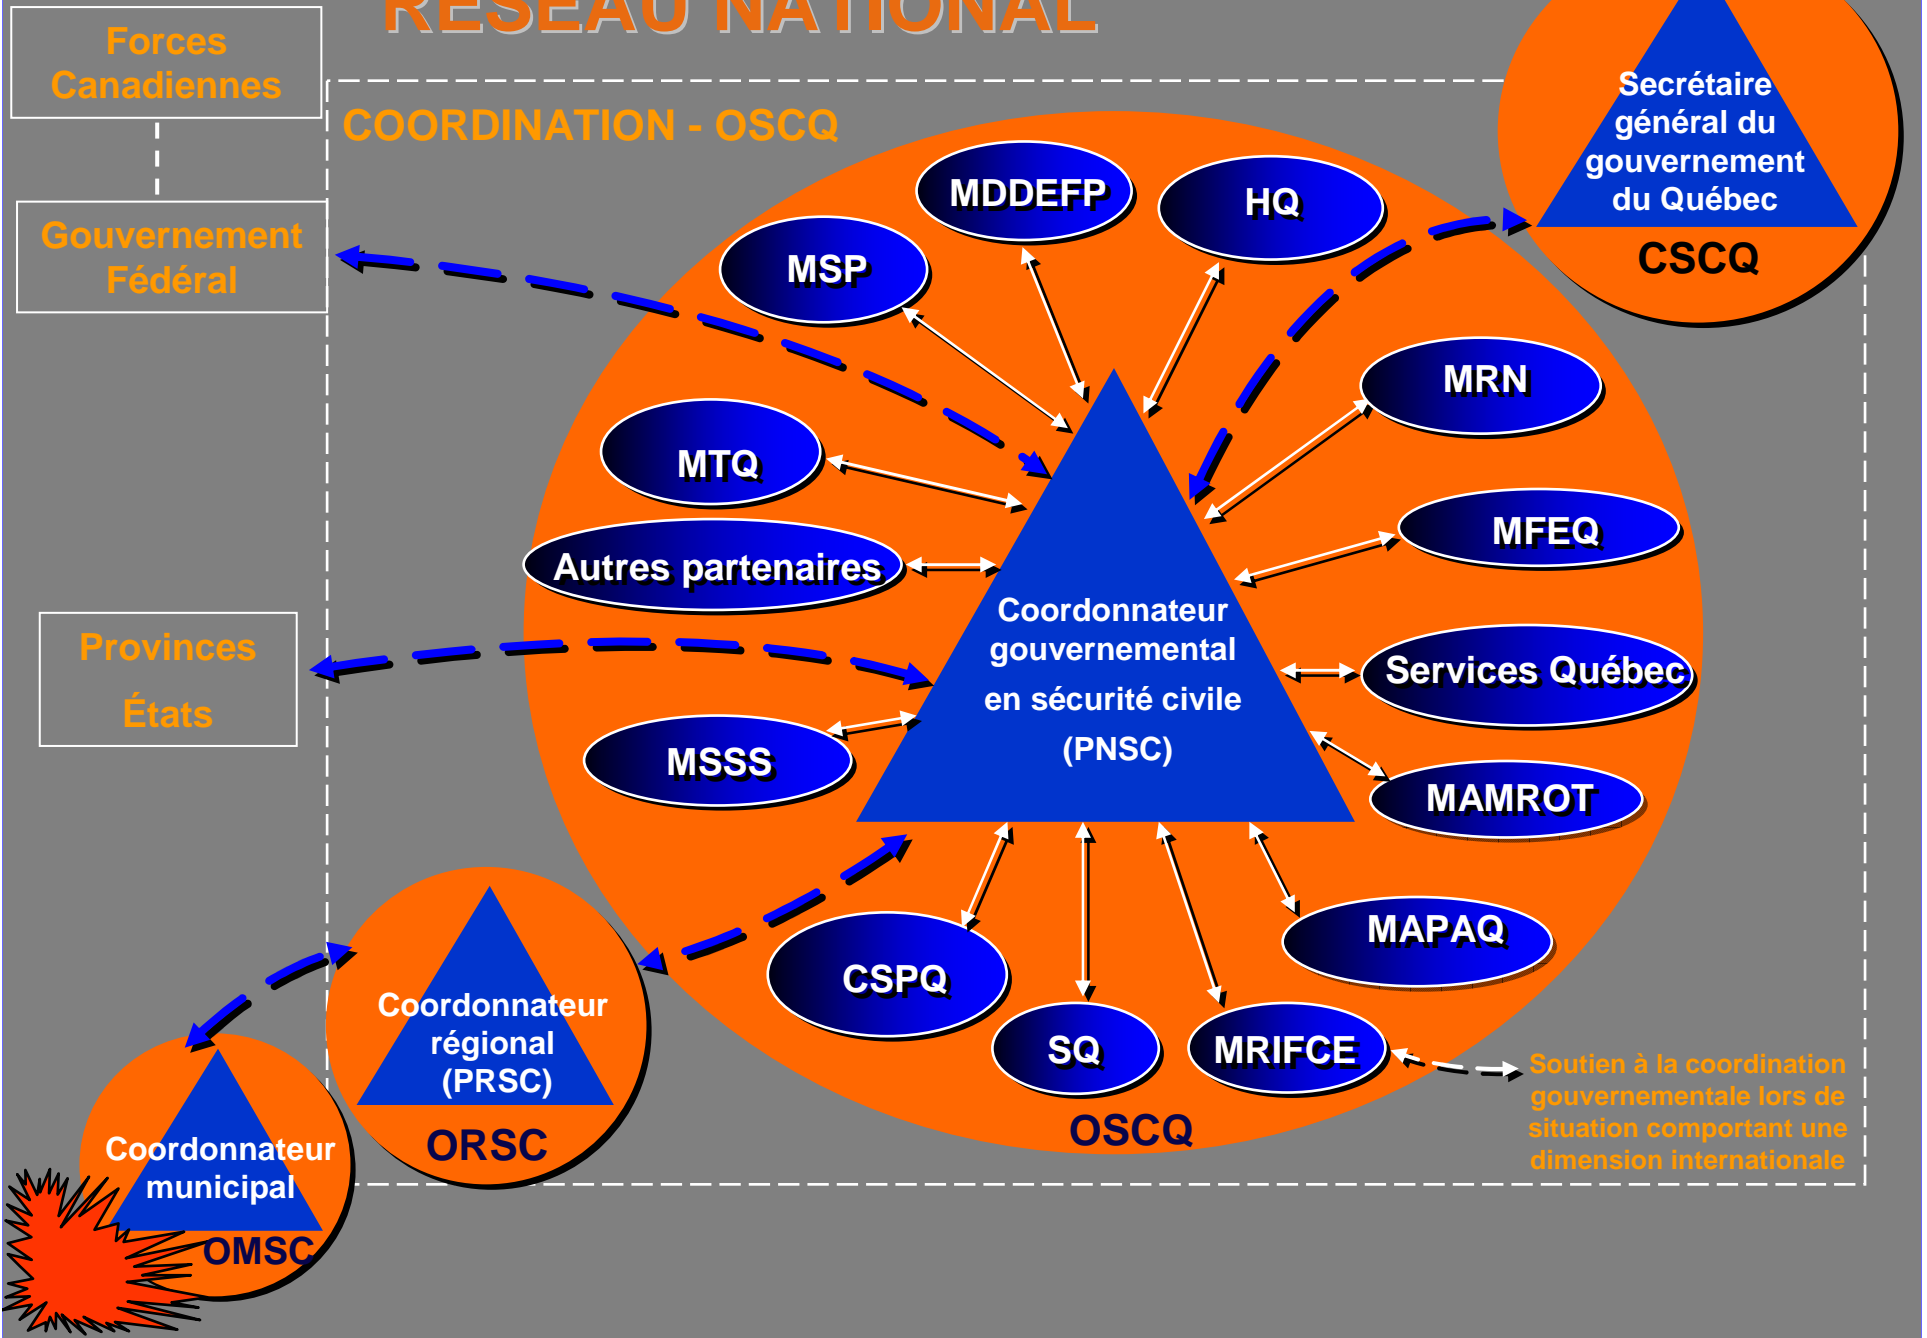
RÉSEAU NATIONAL

Forces Canadiennes

Gouvernement Fédéral

Provinces

États

COORDINATION - OSCQ

Secrétaire général du gouvernement du Québec

CSCQ

MDDEFP

HQ

MSP

MRN

MTQ

MFEQ

Autres partenaires

Coordonnateur gouvernemental en sécurité civile (PNSC)

Services Québec

MSSS

MAMROT

MAPAQ

CSPQ

SQ

MRIFCE

OSCQ

Soutien à la coordination gouvernementale lors de situation comportant une dimension internationale

Coordonnateur régional (PRSC)

ORSC

Coordonnateur municipal

OMSC